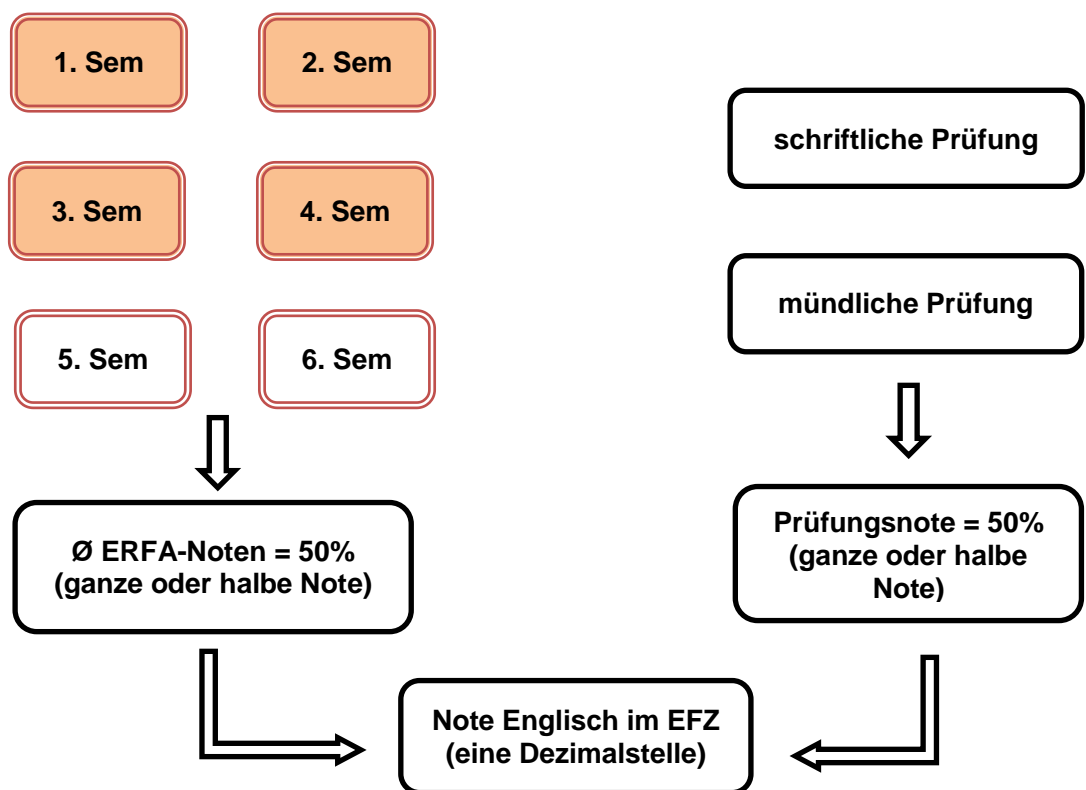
1. Sem

2. Sem

3. Sem

4. Sem

5. Sem

6. Sem

Ø ERFA-Noten = 50% (ganze oder halbe Note)

schriftliche Prüfung

mündliche Prüfung

Prüfungsnote = 50% (ganze oder halbe Note)

Note Englisch im EFZ (eine Dezimalstelle)